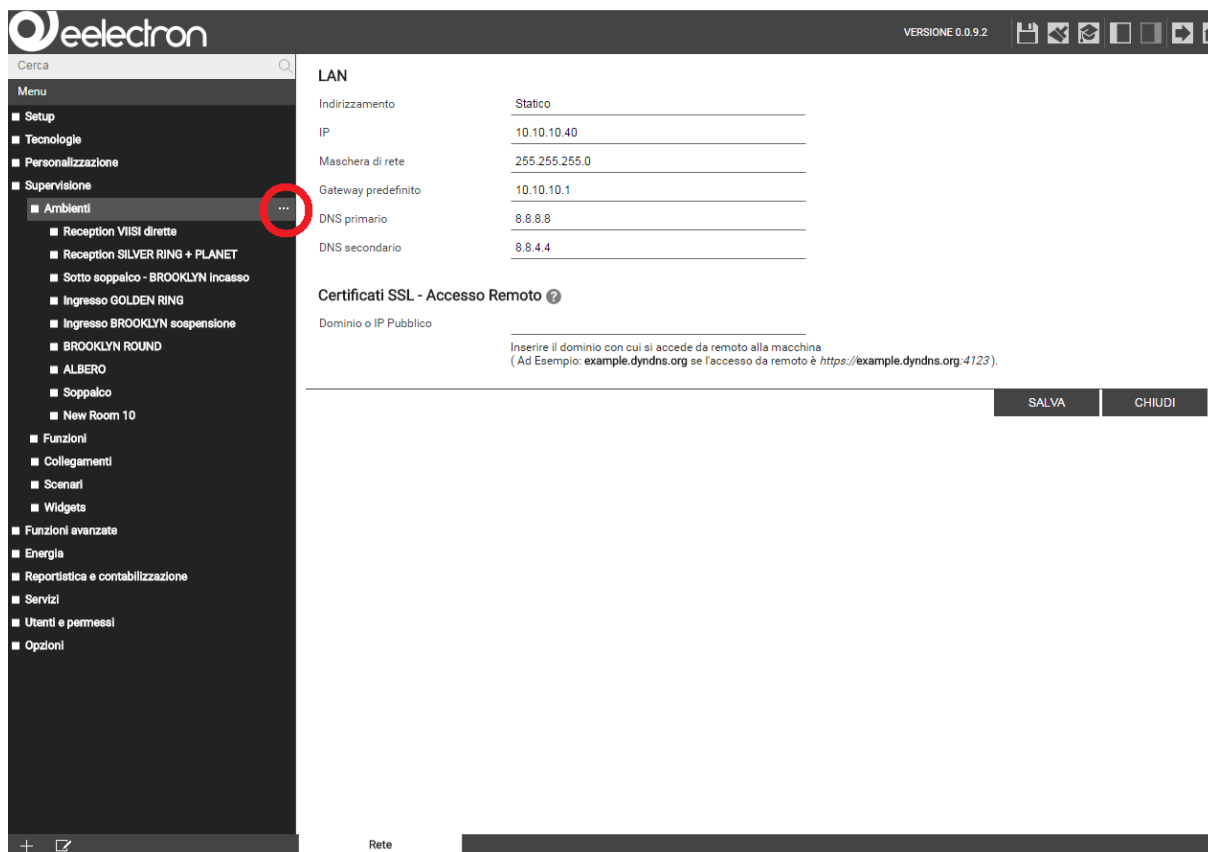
eelectron

VERSIONE 0.0.9.2

Cerca

Menu

■ Setup
■ Tecnologie
■ Personalizzazione
■ Supervisione
■ Ambienti ···
■ Reception VIISI dirette
■ Reception SILVER RING + PLANET
■ Sotto soppalco - BROOKLYN incasso
■ Ingresso GOLDEN RING
■ Ingresso BROOKLYN sospensione
■ BROOKLYN ROUND
■ ALBERO
■ Soppalco
■ New Room 10
■ Funzioni
■ Collegamenti
■ Scenari
■ Widgets
■ Funzioni avanzate
■ Energia
■ Reportistica e contabilizzazione
■ Servizi
■ Utenti e permessi
■ Opzioni

LAN

| | |
|---|---|
| Indirizzamento | Statico |
| IP | 10.10.10.40 |
| Maschera di rete | 255.255.255.0 |
| Gateway predefinito | 10.10.10.1 |
| DNS primario | 8.8.8.8 |
| DNS secondario | 8.8.4.4 |

Certificati SSL - Accesso Remoto

Dominio o IP Pubblico

Inserire il dominio con cui si accede da remoto alla macchina
( Ad Esempio: example.dyndns.org se l'accesso da remoto è https://example.dyndns.org:4123 ).

SALVA CHIUDI

Rete